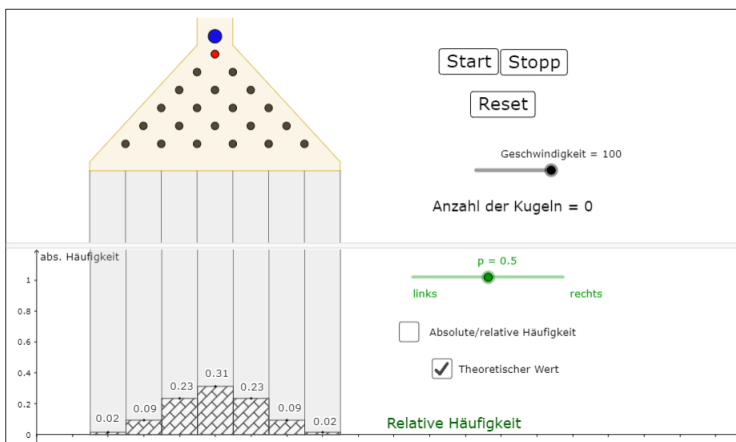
Start Stopp

Reset

Geschwindigkeit = 100

Anzahl der Kugeln = 0

abs. Häufigkeit

1

0.8

0.6

0.4

0.2

0

p = 0.5

links

rechts

Absolute/relative Häufigkeit

Theoretischer Wert

0.02 0.09 0.23 0.31 0.23 0.09 0.02

Relative Häufigkeit